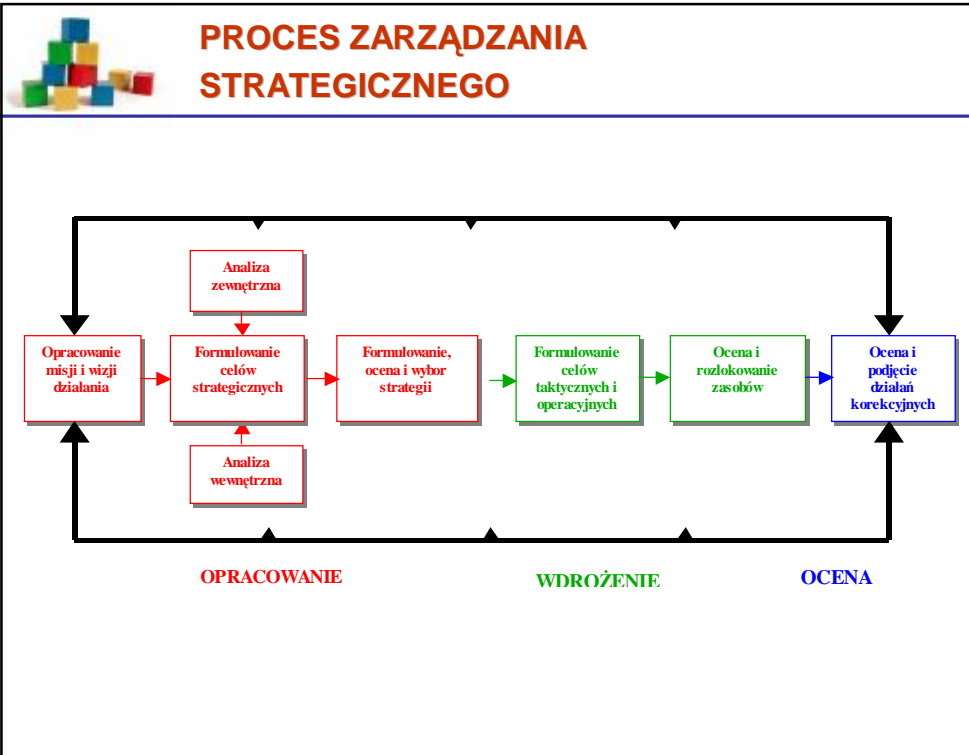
PROCES ZARZĄDZANIA STRATEGICZNEGO

Analiza zewnętrzna

Opracowanie misji i wizji działania

Formulowanie celów strategicznych

Formulowanie, ocena i wybor strategii

Formulowanie celów taktycznych i operacyjnych

Ocena i rozlokowanie zasobów

Ocena i podjęcie działań korekcyjnych

Analiza wewnętrzna

OPRACOWANIE

WDROŻENIE

OCENA